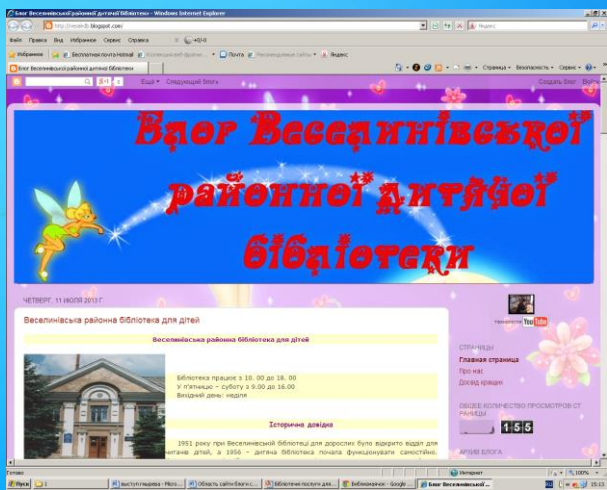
Блог Веселинівської районної дитячої бібліотеки - Windows Internet Explorer

http://veselrdb.blogspot.com/

Яндекс

Файл Правка Вид Избранное Сервис Справка

Избранное | Бесплатная почта Hotmail | Коллекция веб-фрагм... | Почта | Рекомендуемые сайты | Яндекс

Блог Веселинівської районної дитячої бібліотеки

Страница Безопасность Сервис

Ещё Следующий блог

Создать блог Войти

Блог Веселинівської районної дитячої бібліотеки

ЧЕТВЕРГ, 11 ИЮЛЯ 2013 Г.

Веселинівська районна бібліотека для дітей

Веселинівська районна бібліотека для дітей

Бібліотека працює з 10. 00 до 18. 00
У п'ятницю – суботу з 9.00 до 16.00
Вихідний день: неділя

Історична довідка

1951 року при Веселинівській бібліотеці для дорослих було відкрито відділ для читачів дітей, а 1956 – дитяча бібліотека почала функціонувати самостійно.

YouTube

СТРАНИЦЫ

Главная страница

Про нас

Досвід кращих

ОБЩЕЕ КОЛИЧЕСТВО ПРОСМОТРОВ СТРАНИЦЫ

155

АРХИВ БЛОГА

Готово

Интернет

100%

Пуск

выступ гацькова - Micro...

Область сайти блоги с...

Бібліотечні послуги для...

Вебконференц - Google ...

Блог Веселинівської ...

15:13